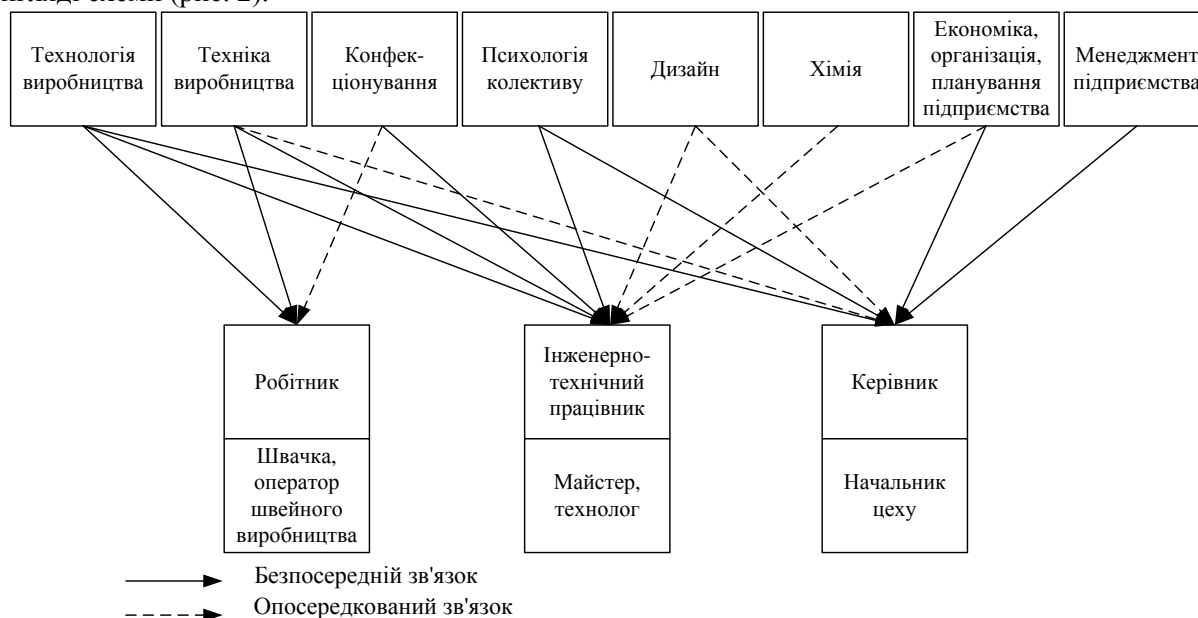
вигляді схеми (рис. 2).

Технологія виробництва

Техніка виробництва

Конфекціонування

Психологія колективу

Дизайн

Хімія

Економіка, організація, планування підприємства

Менеджмент підприємства

Робітник

Швачка, оператор швейного виробництва

Інженерно-технічний працівник

Майстер, технолог

Керівник

Начальник цеху

Безпосередній зв'язок

Опосередкований зв'язок